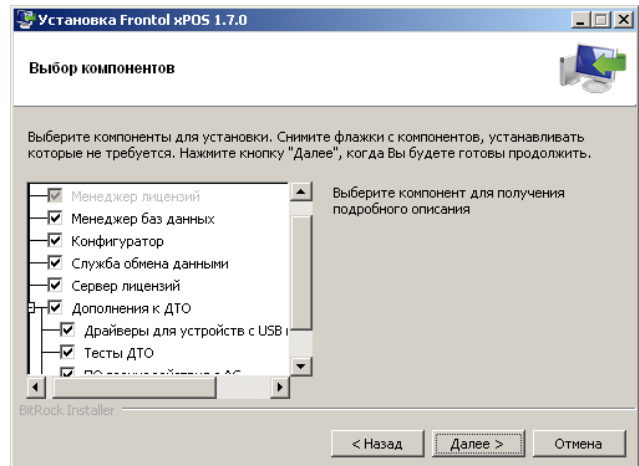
Установка Frontol xPOS 1.7.0

Выбор компонентов

Выберите компоненты для установки. Снимите флажки с компонентов, устанавливать которые не требуется. Нажмите кнопку "Далее", когда Вы будете готовы продолжить.

Менеджер лицензий
Менеджер баз данных
Конфигуратор
Служба обмена данными
Сервер лицензий
Дополнения к ДТО
Драйверы для устройств с USB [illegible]
Тесты ДТО
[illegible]

Выберите компонент для получения подробного описания

BitRock Installer

< Назад
Далее >
Отмена